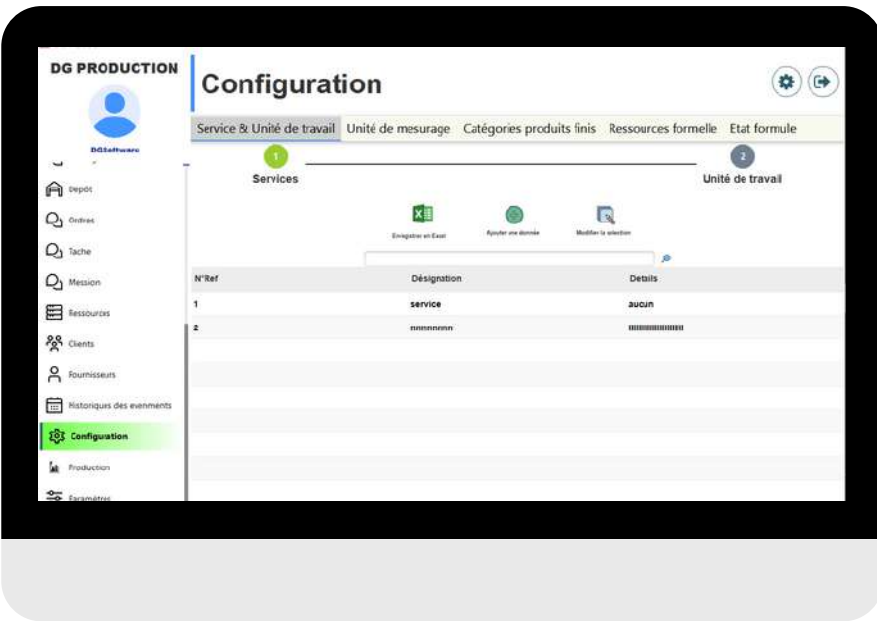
DG PRODUCTION

DGSoftware

Depot

Ordres

Tache

Mession

Ressources

Clients

Fournisseurs

Historiques des evenments

Configuration

Production

Paramètres

Configuration

Service & Unité de travail | Unité de mesurage | Catégories produits finis | Ressources formelle | Etat formule

1 Services

2 Unité de travail

Enregistrer en Excel

Ajouter une donnée

Modifier la sélection

| N°Ref | Désignation | Details |
|---|---|---|
| 1 | service | aucun |
| 2 | nnnnnnnn | IIIIIIIIIIIIIIII |